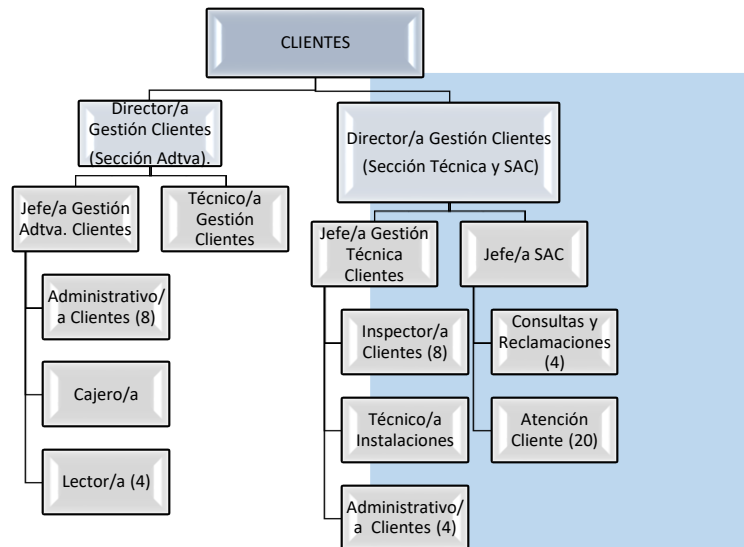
CLIENTES

Director/a Gestión Clientes (Sección Adtva).

Jefe/a Gestión Adtva. Clientes

Administrativo/a Clientes (8)

Cajero/a

Lector/a (4)

Técnico/a Gestión Clientes

Director/a Gestión Clientes (Sección Técnica y SAC)

Jefe/a Gestión Técnica Clientes

Inspector/a Clientes (8)

Técnico/a Instalaciones

Administrativo/a Clientes (4)

Jefe/a SAC

Consultas y Reclamaciones (4)

Atención Cliente (20)